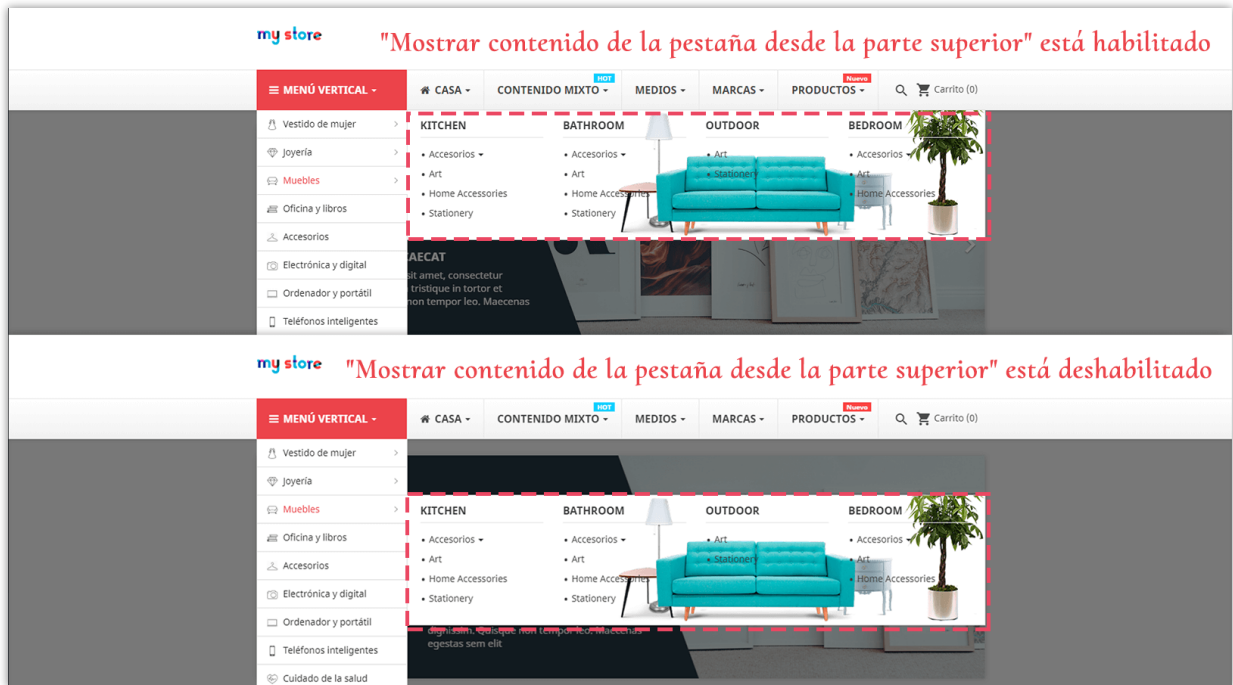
my store

"Mostrar contenido de la pestaña desde la parte superior" está habilitado

MENÚ VERTICAL

CASA

HOT

CONTENIDO MIXTO

MEDIOS

MARCAS

Nuevo

PRODUCTOS

Carrito (0)

Vestido de mujer

Joyería

Muebles

Oficina y libros

Accesorios

Electrónica y digital

Ordenador y portátil

Teléfonos inteligentes

KITCHEN

• Accesorios
• Art
• Home Accessories
• Stationery

BATHROOM

• Accesorios
• Art
• Home Accessories
• Stationery

OUTDOOR

• Art
• Stationery

BEDROOM

• Accesorios
• Art
• Home Accessories

AECAT

sit amet, consectetur tristique in tortor et non tempor leo. Maecenas

my store

"Mostrar contenido de la pestaña desde la parte superior" está deshabilitado

MENÚ VERTICAL

CASA

HOT

CONTENIDO MIXTO

MEDIOS

MARCAS

Nuevo

PRODUCTOS

Carrito (0)

Vestido de mujer

Joyería

Muebles

Oficina y libros

Accesorios

Electrónica y digital

Ordenador y portátil

Teléfonos inteligentes

Cuidado de la salud

KITCHEN

• Accesorios
• Art
• Home Accessories
• Stationery

BATHROOM

• Accesorios
• Art
• Home Accessories
• Stationery

OUTDOOR

• Art
• Stationery

BEDROOM

• Accesorios
• Art
• Home Accessories

dignissim. Quisque non tempor leo. Maecenas egestas sem elit